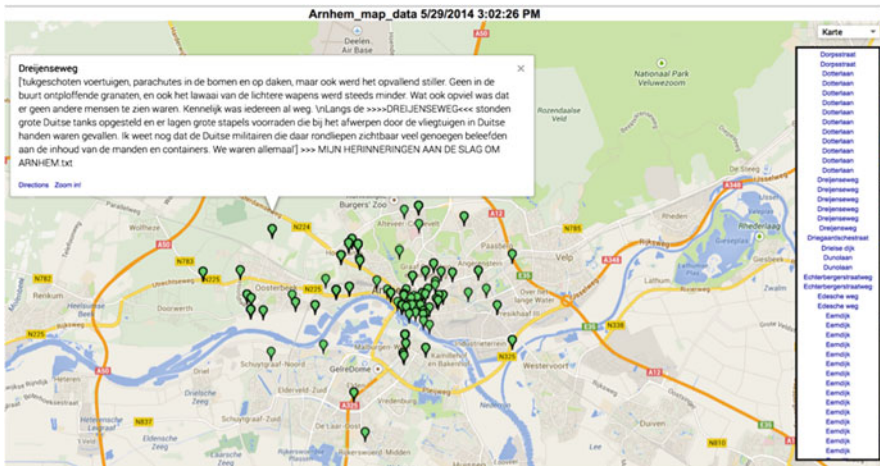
Arnhem_map_data 5/29/2014 3:02:26 PM

Karte

Dreijenseweg

['tukgeschoten voertuigen, parachutes in de bomen en op daken, maar ook werd het opvallend stiller. Geen in de buurt ontploffende granaten, en ook het lawaai van de lichtere wapens werd steeds minder. Wat ook opviel was dat er geen andere mensen te zien waren. Kennelijk was iedereen al weg. \nLangs de >>>>DREIJENSEWEG<<< stonden grote Duitse tanks opgesteld en er lagen grote stapels voorraden die bij het afwerpen door de vliegtuigen in Duitse handen waren gevallen. Ik weet nog dat de Duitse militairen die daar rondliepen zichtbaar veel genoegen beleefden aan de inhoud van de manden en containers. We waren allemaal'] >>> MIJN HERINNERINGEN AAN DE SLAG OM ARNHEM.txt

Directions Zoom in!

Dorpsstraat
Dorpsstraat
Dotterlaan
Dotterlaan
Dotterlaan
Dotterlaan
Dotterlaan
Dotterlaan
Dotterlaan
Dotterlaan
Dotterlaan
Dotterlaan
Dotterlaan
Dreijenseweg
Dreijenseweg
Dreijenseweg
Dreijenseweg
Dreijenseweg
Dreijenseweg
Driegaardschestraat
Drielse dijk
Dunolaan
Dunolaan
Echtenbergerstraatweg
Echtenbergerstraatweg
Edesche weg
Edesche weg
Eemdijk
Eemdijk
Eemdijk
Eemdijk
Eemdijk
Eemdijk
Eemdijk
Eemdijk
Eemdijk
Eemdijk
Eemdijk
Eemdijk
Eemdijk
Eemdijk

Air Base
Nationaal Park Veluwezoom
Rozendaalse Veld
Burgers' Zoo
Wolfheze
Paasberg
Rheden
Rhederlaag
Velp
Renkum
Oosterbeek
Heelsumse Beek
Schuytgraaf-Noord
Elderveld-Zuid
GelreDome
Westervoort
Schuytgraaf-Zuid
De Laar-Oost
Malburgen-West
Kalkerheide
Lathum
Giesbeek
Duiven
Eldensche Zegen
N224
N225
N783
N782
A50
A12
A348
E35
N325
N338
N837
N839
A325
N810